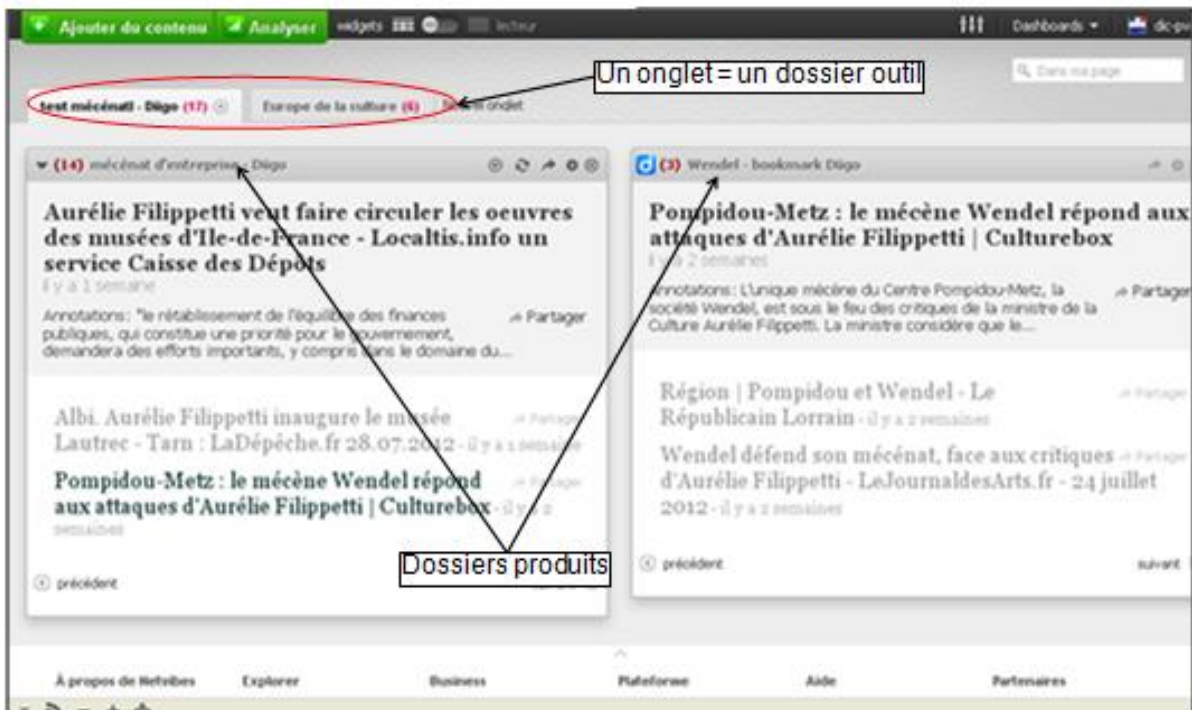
Ajouter du contenu Analyser widgets lecteur

Dashboards dc-pv

Dans ma page

Un onglet = un dossier outil

test mécénat - Diigo (17) Europe de la culture (6) Nouvel onglet

(14) mécénat d'entreprise - Diigo

Aurélie Filippetti veut faire circuler les oeuvres des musées d'Ile-de-France - Localtis.info un service Caisse des Dépôts

il y a 1 semaine

Annotations: "le rétablissement de l'équilibre des finances publiques, qui constitue une priorité pour le gouvernement, demandera des efforts importants, y compris dans le domaine du...

Partager

Albi. Aurélie Filippetti inaugure le musée Lautrec - Tarn : LaDépêche.fr 28.07.2012 - il y a 1 semaine

Partager

Pompidou-Metz : le mécène Wendel répond aux attaques d'Aurélie Filippetti | Culturebox - il y a 2 semaines

Partager

précédent

(3) Wendel - bookmark Diigo

Pompidou-Metz : le mécène Wendel répond aux attaques d'Aurélie Filippetti | Culturebox

il y a 2 semaines

Annotations: L'unique mécène du Centre Pompidou-Metz, la société Wendel, est sous le feu des critiques de la ministre de la Culture Aurélie Filippetti. La ministre considère que le...

Partager

Région | Pompidou et Wendel - Le Républicain Lorrain - il y a 2 semaines

Partager

Wendel défend son mécénat, face aux critiques d'Aurélie Filippetti - LeJournaldesArts.fr - 24 juillet 2012 - il y a 2 semaines

Partager

précédent

suivant

Dossiers produits

À propos de Netvibes Explorer Business Plateforme Aide Partenaires